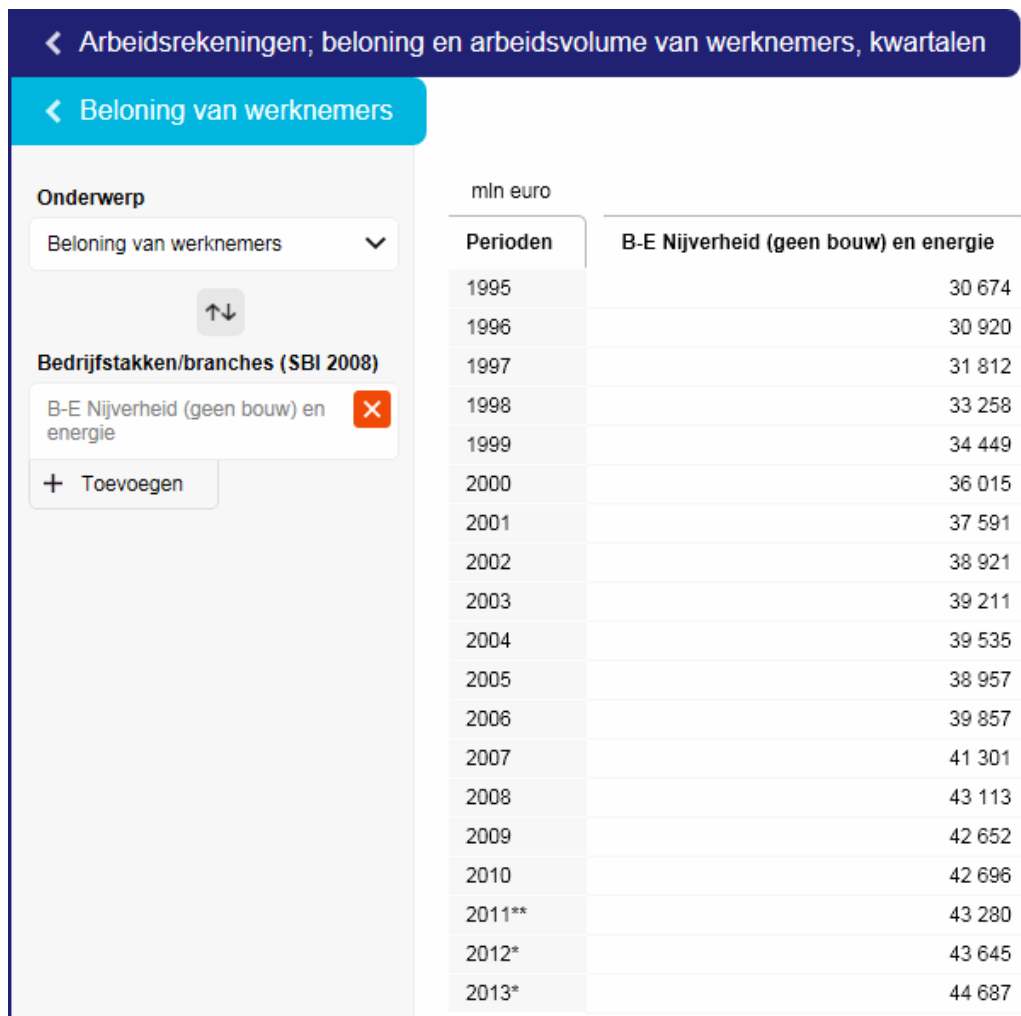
Arbeidsrekeningen; beloning en arbeidsvolume van werknemers, kwartalen

Beloning van werknemers

Onderwerp

Beloning van werknemers

Bedrijfstakken/branches (SBI 2008)

B-E Nijverheid (geen bouw) en energie

Toevoegen

mln euro

| Perioden | B-E Nijverheid (geen bouw) en energie |
|---|---|
| 1995 | 30 674 |
| 1996 | 30 920 |
| 1997 | 31 812 |
| 1998 | 33 258 |
| 1999 | 34 449 |
| 2000 | 36 015 |
| 2001 | 37 591 |
| 2002 | 38 921 |
| 2003 | 39 211 |
| 2004 | 39 535 |
| 2005 | 38 957 |
| 2006 | 39 857 |
| 2007 | 41 301 |
| 2008 | 43 113 |
| 2009 | 42 652 |
| 2010 | 42 696 |
| 2011** | 43 280 |
| 2012* | 43 645 |
| 2013* | 44 687 |